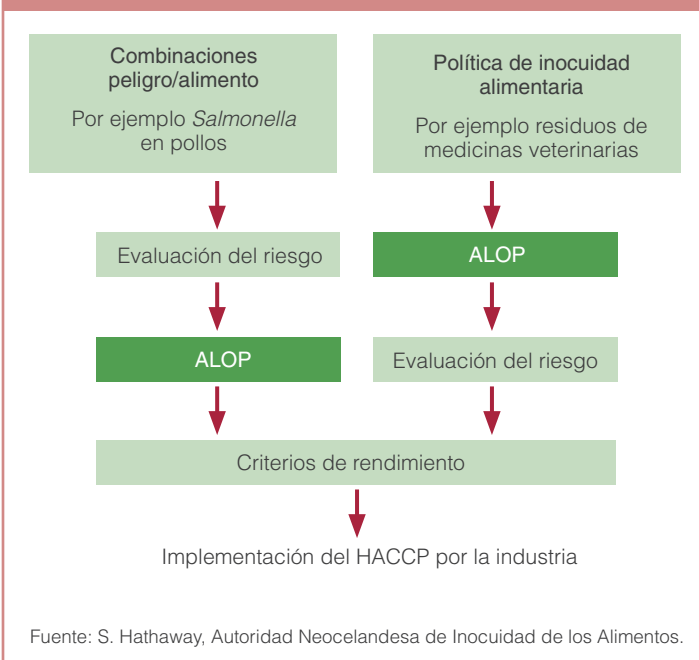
Combinaciones peligro/alimento

Por ejemplo *Salmonella* en pollos

Política de inocuidad alimentaria

Por ejemplo residuos de medicinas veterinarias

Evaluación del riesgo

ALOP

ALOP

Evaluación del riesgo

Criterios de rendimiento

Implementación del HACCP por la industria

Fuente: S. Hathaway, Autoridad Neocelandesa de Inocuidad de los Alimentos.